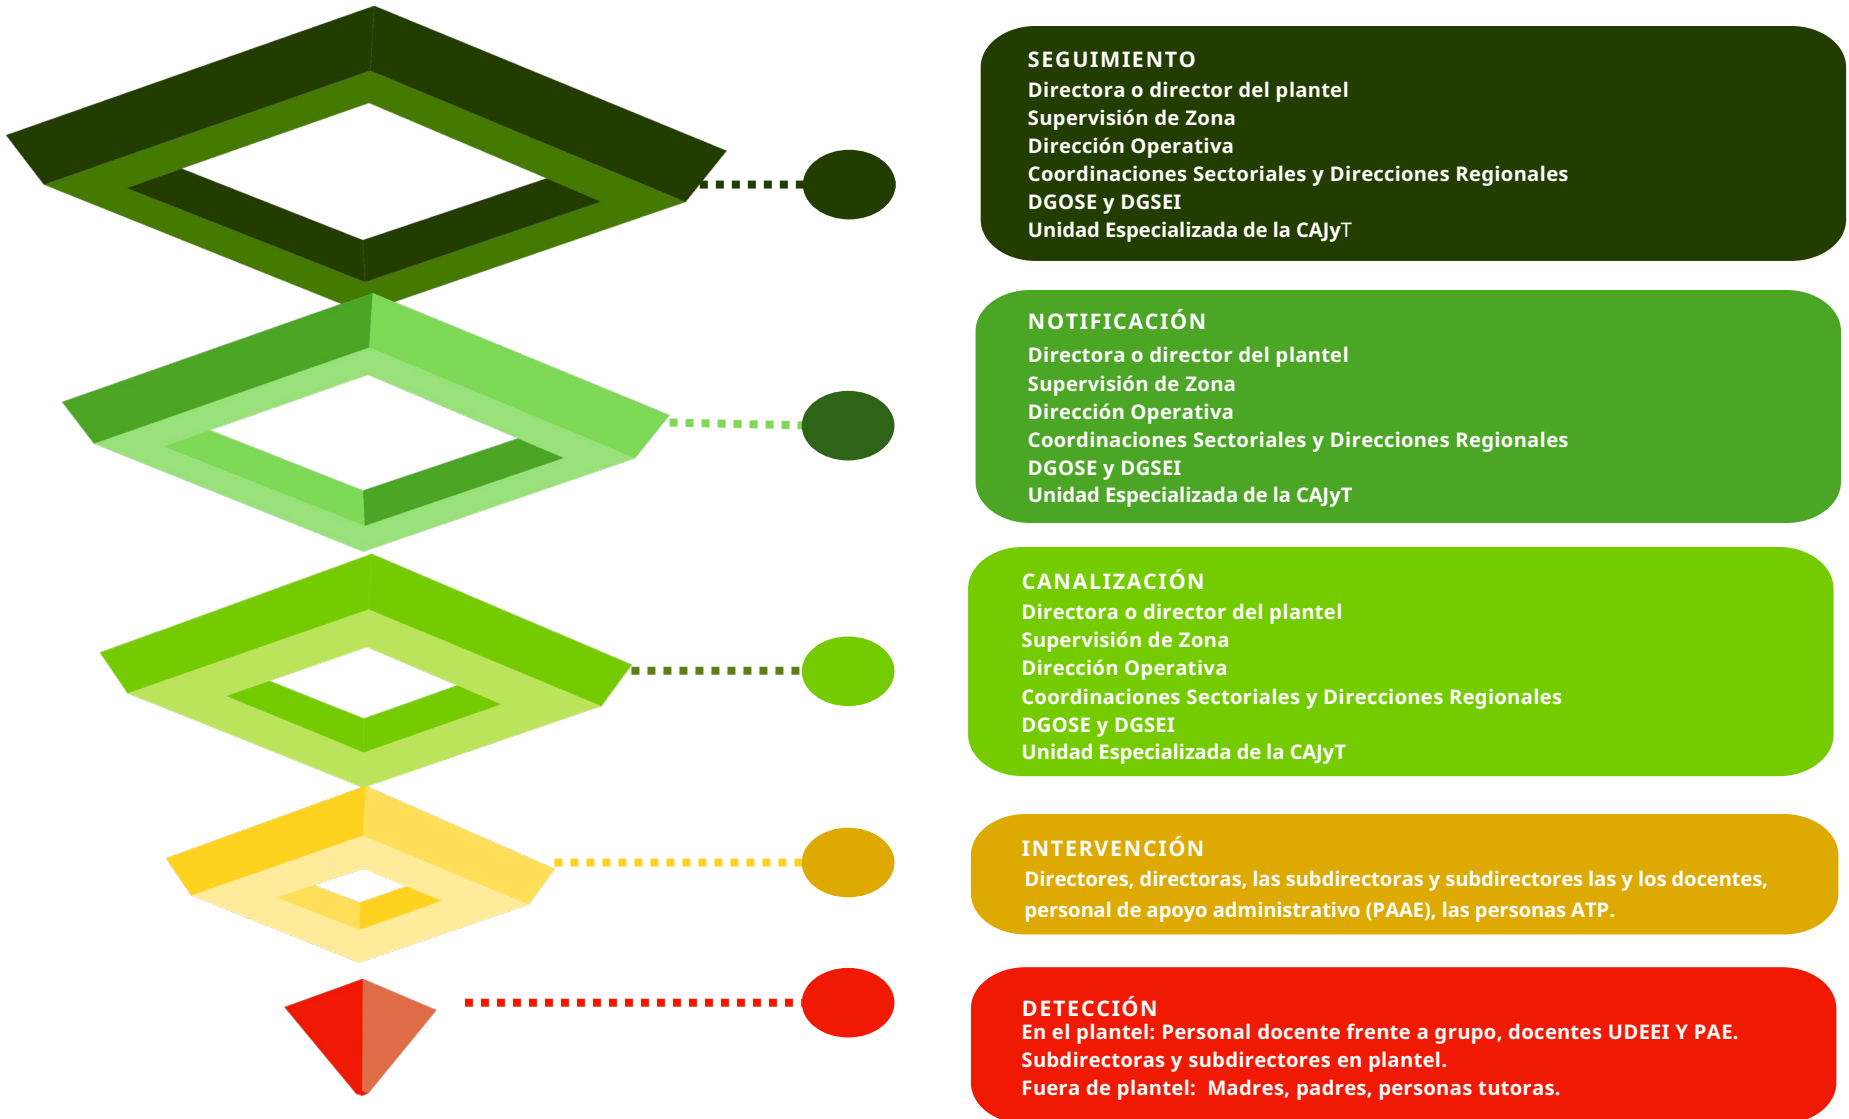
SEGUIMIENTO
Directora o director del plantel
Supervisión de Zona
Dirección Operativa
Coordinaciones Sectoriales y Direcciones Regionales
DGOSE y DGSEI
Unidad Especializada de la CAJyT

NOTIFICACIÓN
Directora o director del plantel
Supervisión de Zona
Dirección Operativa
Coordinaciones Sectoriales y Direcciones Regionales
DGOSE y DGSEI
Unidad Especializada de la CAJyT

CANALIZACIÓN
Directora o director del plantel
Supervisión de Zona
Dirección Operativa
Coordinaciones Sectoriales y Direcciones Regionales
DGOSE y DGSEI
Unidad Especializada de la CAJyT

INTERVENCIÓN
Directores, directoras, las subdirectoras y subdirectores las y los docentes, personal de apoyo administrativo (PAAE), las personas ATP.

DETECCIÓN
En el plantel: Personal docente frente a grupo, docentes UDEEI Y PAE.
Subdirectoras y subdirectores en plantel.
Fuera de plantel: Madres, padres, personas tutoras.